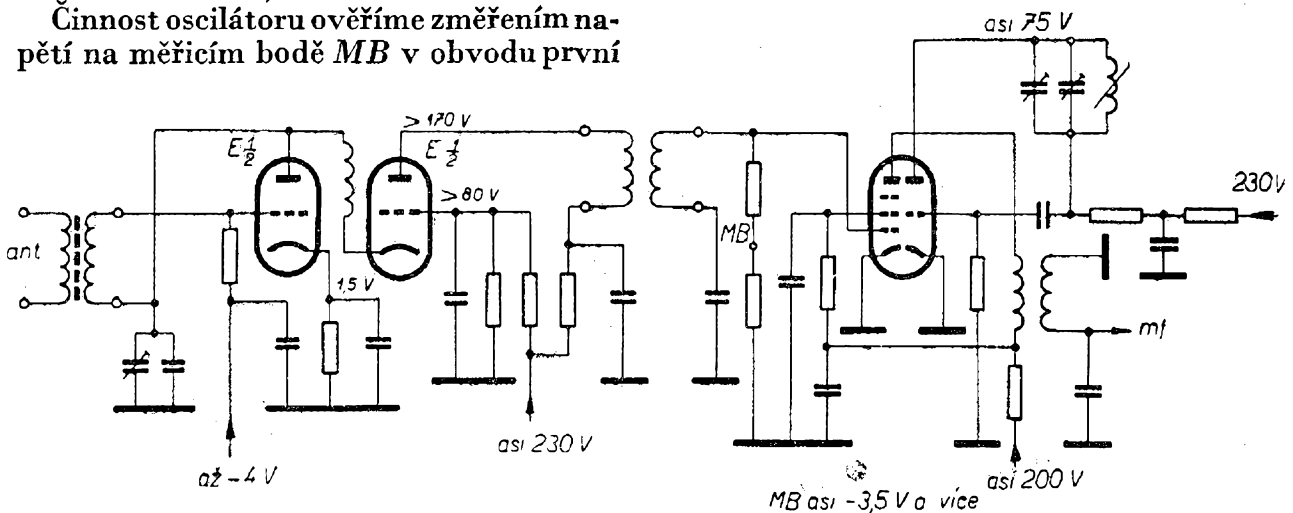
Činnost oscilátoru ověříme změřením napětí na měřicím bodě $MB$ v obvodu první

asi 75 V

> 170 V

$E\frac{1}{2}$

$E\frac{1}{2}$

> 80 V

230V

ant

MB

1,5 V

mf

asi 230 V

až −4 V

asi 200 V

MB asi −3,5 V a více